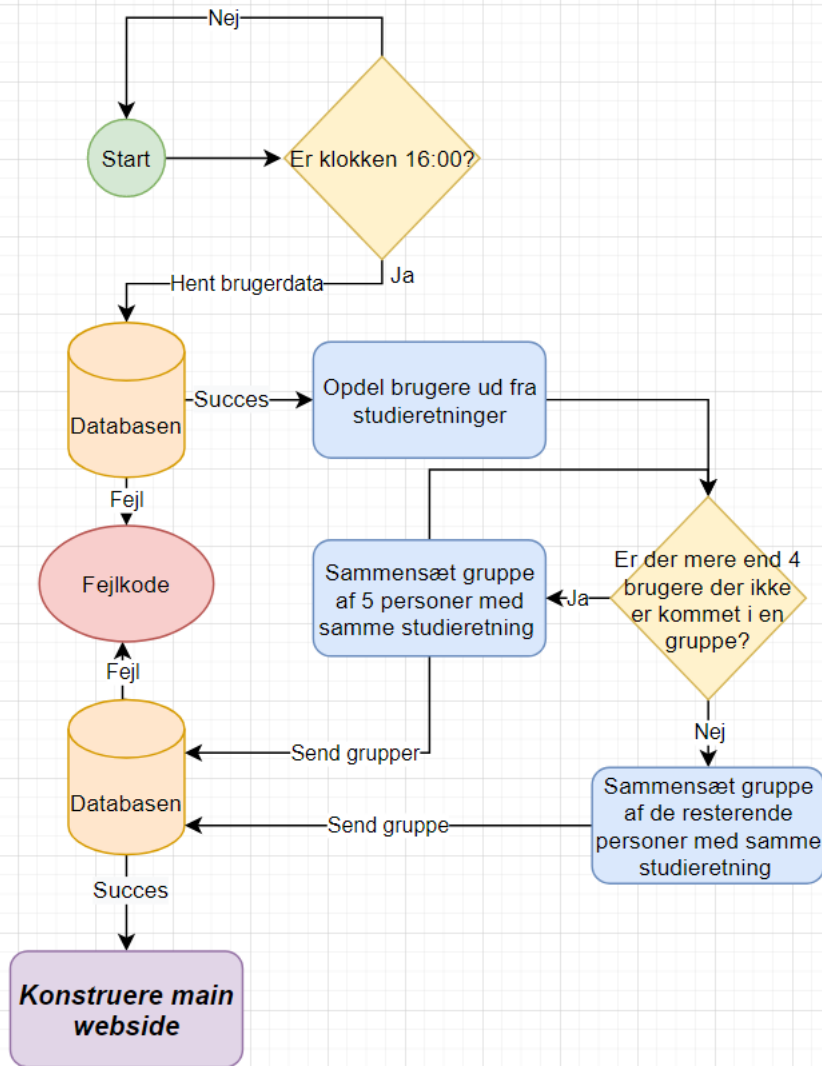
Nej

Start

Er klokken 16:00?

Ja

Hent brugerdata

Databasen

Succes

Opdel brugere ud fra studieretninger

Fejl

Fejlkode

Sammensæt gruppe af 5 personer med samme studieretning

Ja

Er der mere end 4 brugere der ikke er kommet i en gruppe?

Fejl

Nej

Send grupper

Databasen

Sammensæt gruppe af de resterende personer med samme studieretning

Send gruppe

Succes

Konstruere main webside